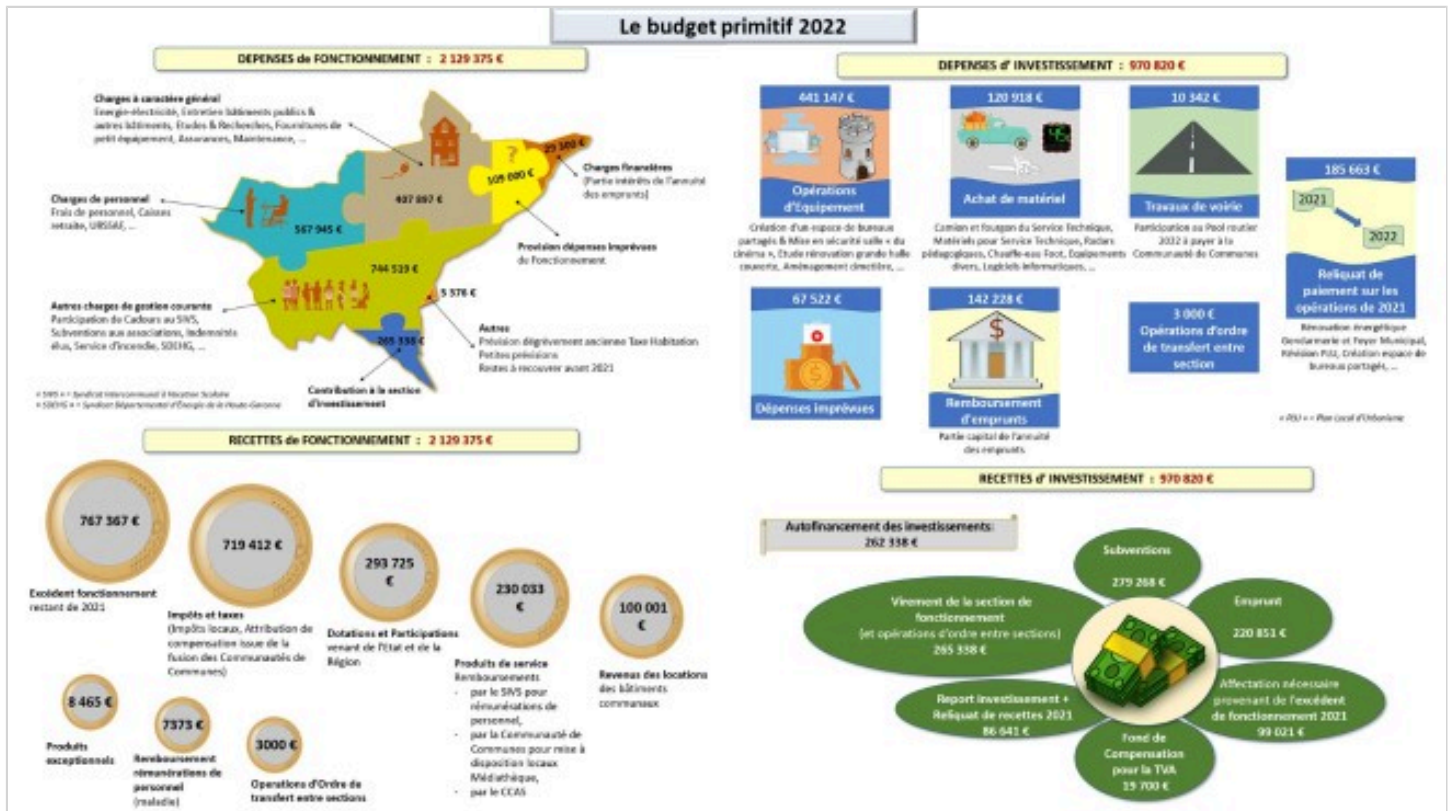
Le budget primitif 2022

DEPENSES de FONCTIONNEMENT : 2 129 375 €

Charges à caractère général
Energie-électricité, Entretien bâtiments publics & autres bâtiments, Etudes & Recherches, Fournitures de petit équipement, Assurances, Maintenance, ...

Charges de personnel
Frais de personnel, Caisses retraite, URSSAF, ...

567 945 €

407 897 €

105 000 €

29 100 €

Charges financières
(Partie intérêts de l'annuité des emprunts)

Prévision dépenses imprévues de Fonctionnement

744 519 €

5 576 €

Autres charges de gestion courante
Participation de Cadours au SIVS, Subventions aux associations, Indemnités élus, Service d'incendie, SDEHG, ...

265 338 €

Autres
Prévision dégrèvement ancienne Taxe Habitation
Petites pensions
Restes à recouvrer avant 2021

Contribution à la section d'investissement

« SIVS » = Syndicat Intercommunal à Vocation Scolaire
« SDEHG » = Syndicat Départemental d'Energie de la Haute-Garonne

RECETTES de FONCTIONNEMENT : 2 129 375 €

767 367 €
Excédent fonctionnement restant de 2021

719 412 €
Impôts et taxes
(Impôts locaux, Attribution de compensation issue de la fusion des Communautés de Communes)

293 725 €
Dotations et Participations venant de l'Etat et de la Région

230 033 €
Produits de service
Remboursements
- par le SIVS pour rémunérations de personnel,
- par la Communauté de Communes pour mise à disposition locaux Médiathèque,
- par le CCAS

100 001 €
Revenus des locations des bâtiments communaux

8 465 €
Produits exceptionnels

7373 €
Remboursement rémunérations de personnel (maladie)

3000 €
Opérations d'Ordre de transfert entre sections

DEPENSES d' INVESTISSEMENT : 970 820 €

441 147 €
Opérations d'Equipement
Création d'un espace de bureaux partagés & Mise en sécurité salle « du cinéma », Etude rénovation grande halle couverte, Aménagement directive, ...

120 918 €
Achat de matériel
Camion et fourgon du Service Technique, Matériels pour Service Technique, Radars pédagogiques, Chauffe-eau Foot, Equipements divers, Logiciels informatiques, ...

10 342 €
Travaux de voirie
Participation au Pool routier 2022 à payer à la Communauté de Communes

185 663 €
2021
2022
Reliquat de paiement sur les opérations de 2021
Rénovation énergétique Gendarmerie et Foyer Municipal, Révision PLU, Création espace de bureaux partagés, ...

67 522 €
Dépenses imprévues

142 228 €
Remboursement d'emprunts
Partie capital de l'annuité des emprunts

3 000 €
Opérations d'ordre de transfert entre section

« PLU » = Plan Local d'Urbanisme

RECETTES d' INVESTISSEMENT : 970 820 €

Autofinancement des investissements:
262 338 €

Subventions
279 268 €

Emprunt
220 851 €

Virement de la section de fonctionnement
(et opérations d'ordre entre sections)
265 338 €

Affectation nécessaire provenant de l'excédent de fonctionnement 2021
99 021 €

Report investissement + Reliquat de recettes 2021
86 641 €

Fond de Compensation pour la TVA
19 700 €